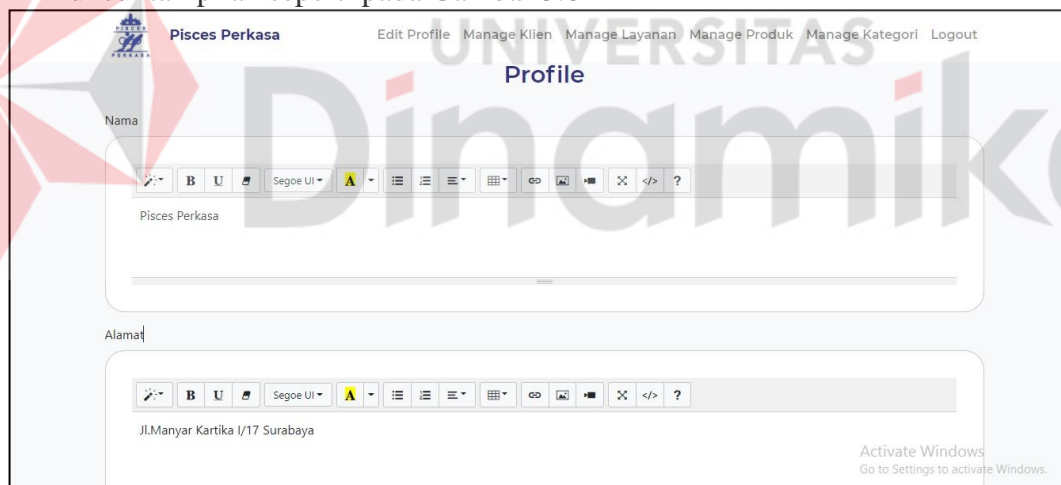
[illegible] tampilan seperti pada Gambar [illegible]

UNIVERSITAS

Dinamika

Pisces Perkasa

Edit Profile Manage Klien Manage Layanan Manage Produk Manage Kategori Logout

Profile

Nama

B U Segoe UI A ?

Pisces Perkasa

Alamat

B U Segoe UI A ?

Jl.Manyar Kartika I/17 Surabaya

Activate Windows
Go to Settings to activate Windows.